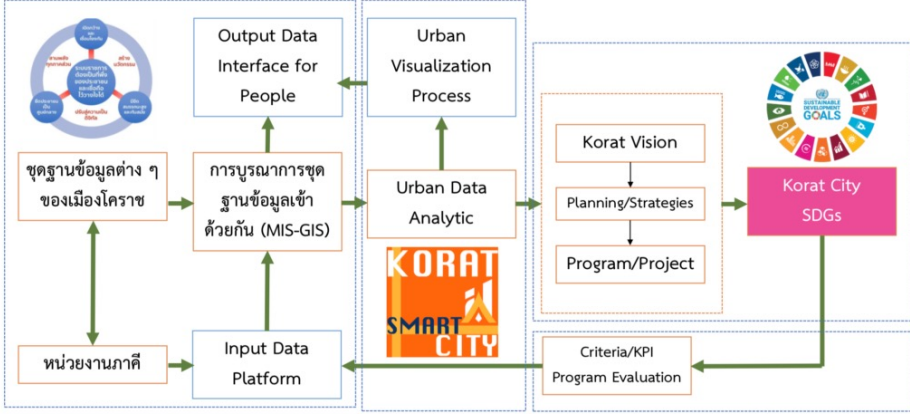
Output Data Interface for People

Urban Visualization Process

ชุดฐานข้อมูลต่าง ๆ ของเมืองโคราช

การบูรณาการชุดฐานข้อมูลเข้าด้วยกัน (MIS-GIS)

Urban Data Analytic

Korat Vision

Planning/Strategies

Program/Project

SUSTAINABLE DEVELOPMENT GOALS

Korat City SDGs

KORAT SMART CITY

หน่วยงานภาคี

Input Data Platform

Criteria/KPI Program Evaluation